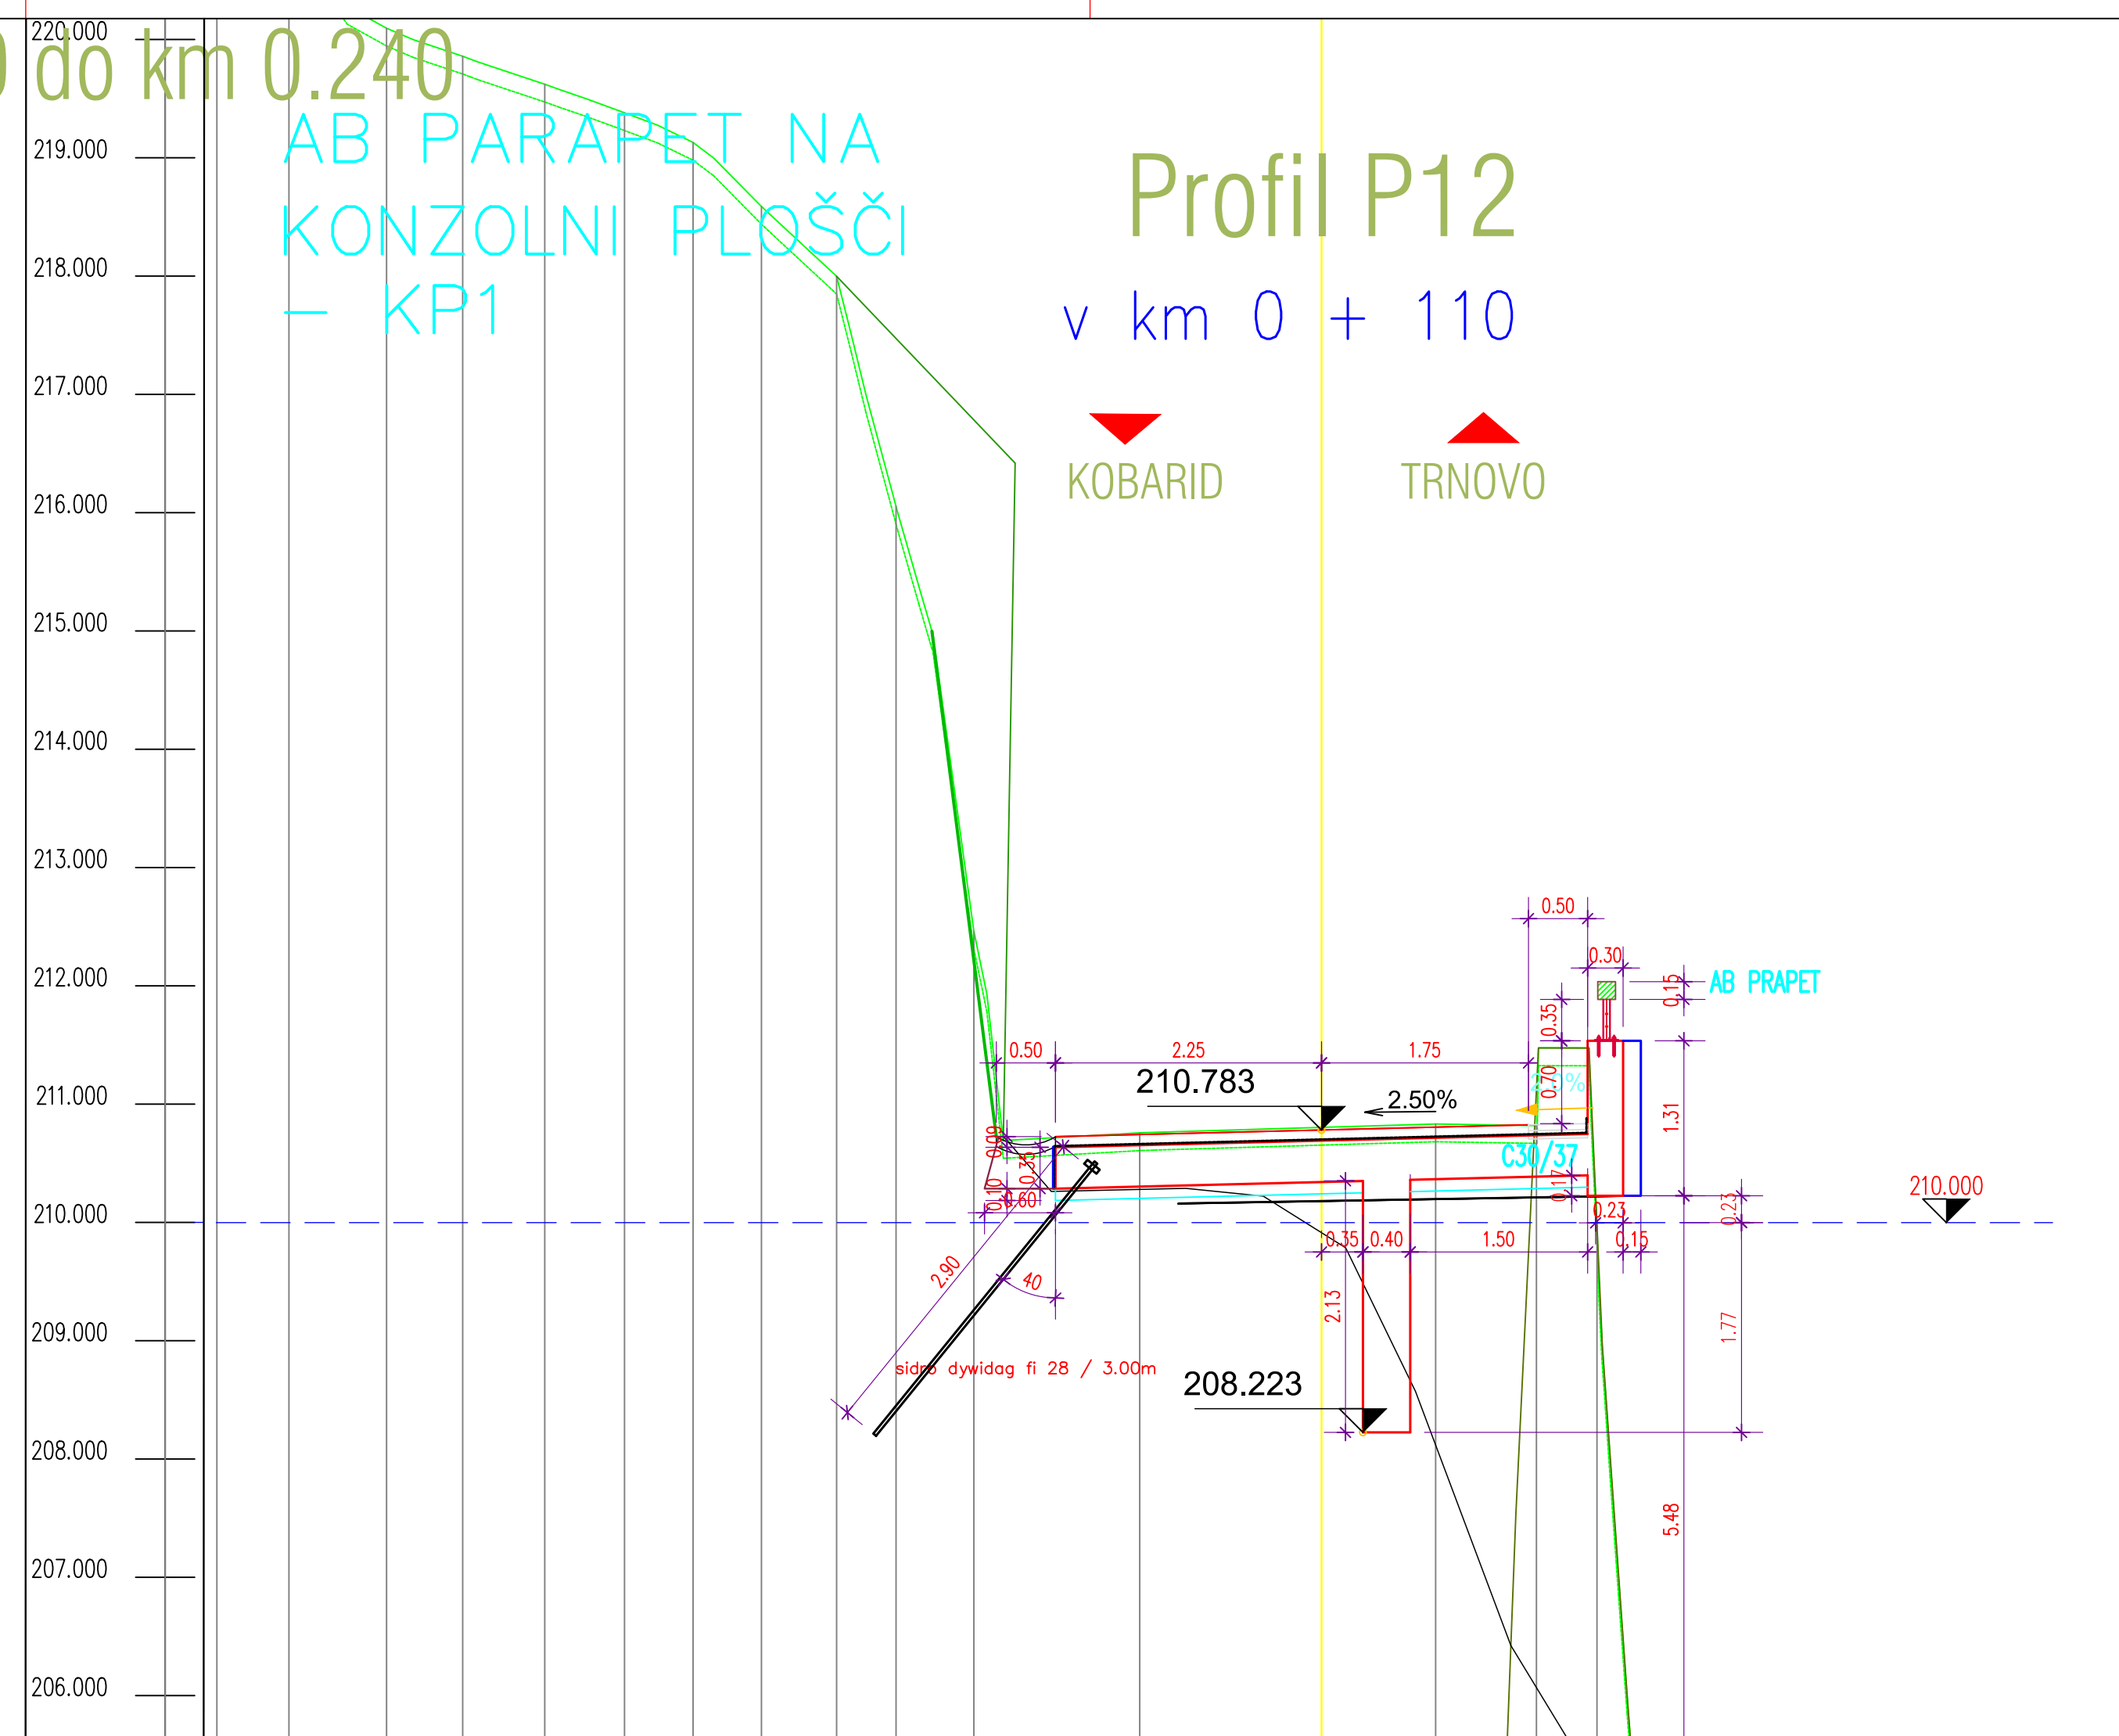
0 do km 0.240

220.000
219.000
218.000
217.000
216.000
215.000
214.000
213.000
212.000
211.000
210.000
209.000
208.000
207.000
206.000

AB PARAPET NA KONZOLNI PLOŠČI – KP1

Profil P12

v km 0 + 110

KOBARID

TRNOVO

0.50
0.30
0.15
AB PRAPET
0.35
0.50
2.25
1.75
210.783
2.50%
0.70
1.31
C30/37
0.17
0.23
0.15
0.23
210.000
0.35
0.40
1.50
0.60
0.10
0.35
0.09
2.90
40
2.13
1.77
sidro dywidag fi 28 / 3.00m
208.223
5.48